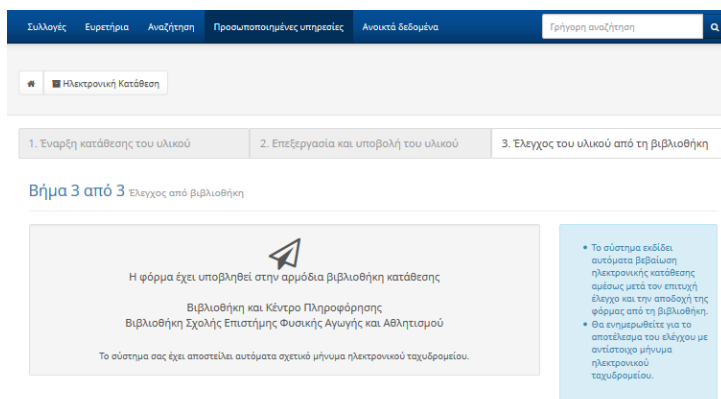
Συλλογές Ευρετήρια Αναζήτηση Προσωποποιημένες υπηρεσίες Ανοικτά δεδομένα

Γρήγορη αναζήτηση

Ηλεκτρονική Κατάθεση

1. Έναρξη κατάθεσης του υλικού

2. Επεξεργασία και υποβολή του υλικού

3. Έλεγχος του υλικού από τη βιβλιοθήκη

Βήμα 3 από 3 Έλεγχος από βιβλιοθήκη

Η φόρμα έχει υποβληθεί στην αρμόδια βιβλιοθήκη κατάθεσης

Βιβλιοθήκη και Κέντρο Πληροφόρησης
Βιβλιοθήκη Σχολής Επιστήμης Φυσικής Αγωγής και Αθλητισμού

Το σύστημα σας έχει αποστείλει αυτόματα σχετικό μήνυμα ηλεκτρονικού ταχυδρομείου.

• Το σύστημα εκδίδει αυτόματα βεβαίωση ηλεκτρονικής κατάθεσης αμέσως μετά τον επιτυχή έλεγχο και την αποδοχή της φόρμας από τη βιβλιοθήκη.
• Θα ενημερωθείτε για το αποτέλεσμα του ελέγχου με αντίστοιχο μήνυμα ηλεκτρονικού ταχυδρομείου.